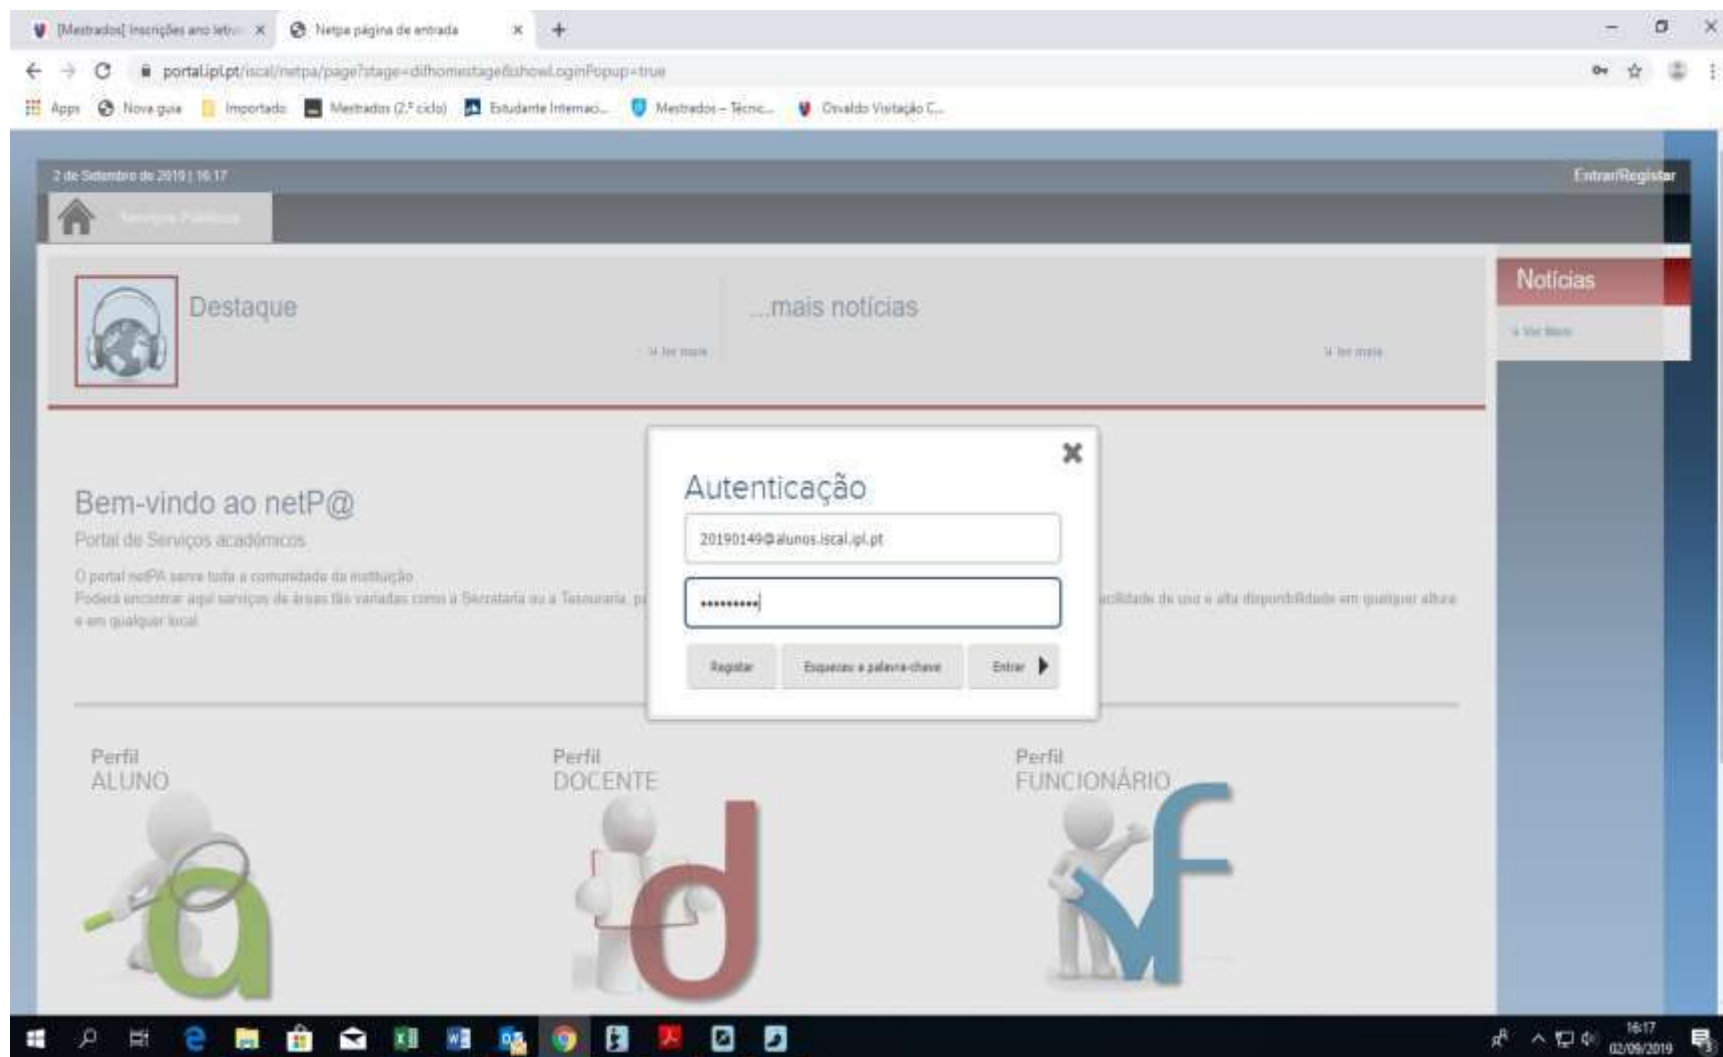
[Mestrados] Inscrições ano letivo ×
Netpa página de entrada ×
+

portal.ipl.pt/iscal/netpa/page?stage=difhomestage&showLoginPopup=true

Apps
Nova guia
Importado
Mestrados (2.º ciclo)
Estudante Internaci...
Mestrados – Técnic...
Osvaldo Visitação C...

2 de Setembro de 2019 | 16:17
Entrar/Registar

Serviços Públicos

Destaque
» ler mais

...mais notícias
» ler mais

Notícias
» Ver Mais

Bem-vindo ao netP@
Portal de Serviços académicos
O portal netPA serve toda a comunidade da instituição.
Poderá encontrar aqui serviços de áreas tão variadas como a Secretaria ou a Tesouraria, p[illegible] facilidade de uso e alta disponibilidade em qualquer altura e em qualquer local.

Autenticação
×
20190149@alunos.iscal.ipl.pt
••••••••••
Registar
Esqueceu a palavra-chave
Entrar

Perfil
ALUNO

Perfil
DOCENTE

Perfil
FUNCIONÁRIO

16:17
02/09/2019